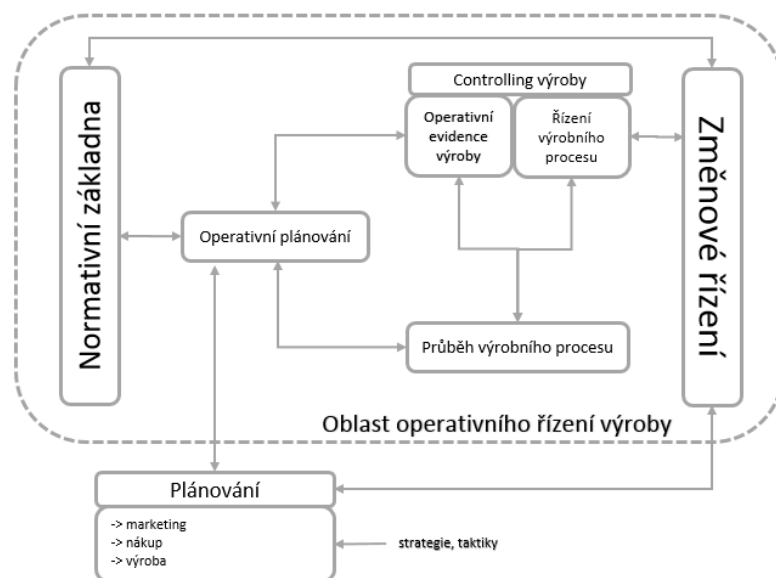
Normativní základna

Controlling výroby

Operativní evidence výroby

Řízení výrobního procesu

Změnové řízení

Operativní plánování

Průběh výrobního procesu

Oblast operativního řízení výroby

Plánování

-> marketing
-> nákup
-> výroba

strategie, taktiky